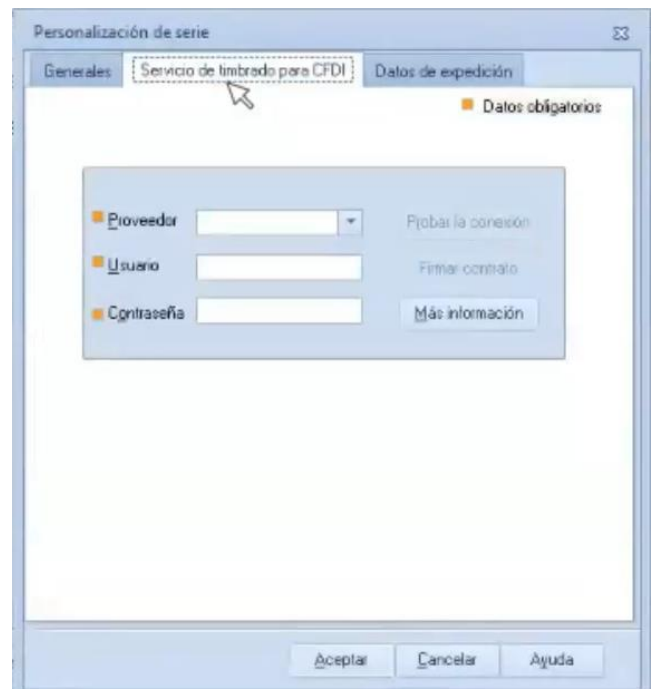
Personalización de serie

Generales | Servicio de timbrado para CFDI | Datos de expedición

Datos obligatorios

Proveedor

Probar la conexión

Usuario

Firmar contrato

Contraseña

Más información

Aceptar | Cancelar | Ayuda